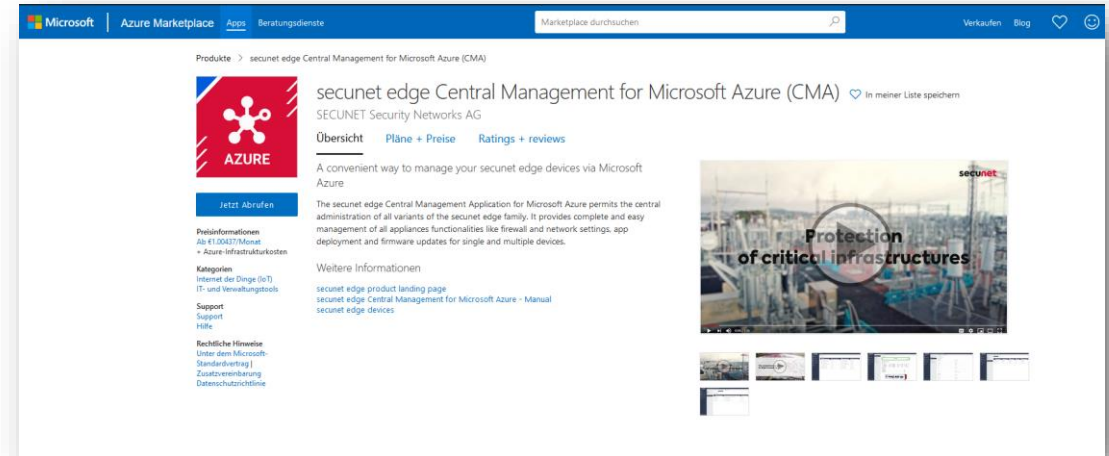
Microsoft | Azure Marketplace Apps Beratungsdienste

Marketplace durchsuchen

Verkaufen Blog

Produkte > secunet edge Central Management for Microsoft Azure (CMA)

AZURE

secunet edge Central Management for Microsoft Azure (CMA)

In meiner Liste speichern

SECUNET Security Networks AG

Übersicht Pläne + Preise Ratings + reviews

A convenient way to manage your secunet edge devices via Microsoft Azure

The secunet edge Central Management Application for Microsoft Azure permits the central administration of all variants of the secunet edge family. It provides complete and easy management of all appliances functionalities like firewall and network settings, app deployment and firmware updates for single and multiple devices.

Weitere Informationen

secunet edge product landing page
secunet edge Central Management for Microsoft Azure - Manual
secunet edge devices

Jetzt Abrufen

Preisinformationen
Ab €1.00437/Monat
+ Azure-Infrastrukturkosten

Kategorien
Internet der Dinge (IoT)
IT- und Verwaltungstools

Support
Support
Hilfe

Rechtliche Hinweise
Unter dem Microsoft-Standardvertrag |
Zusatzvereinbarung
Datenschutzrichtlinie

secunet

Protection of critical infrastructures